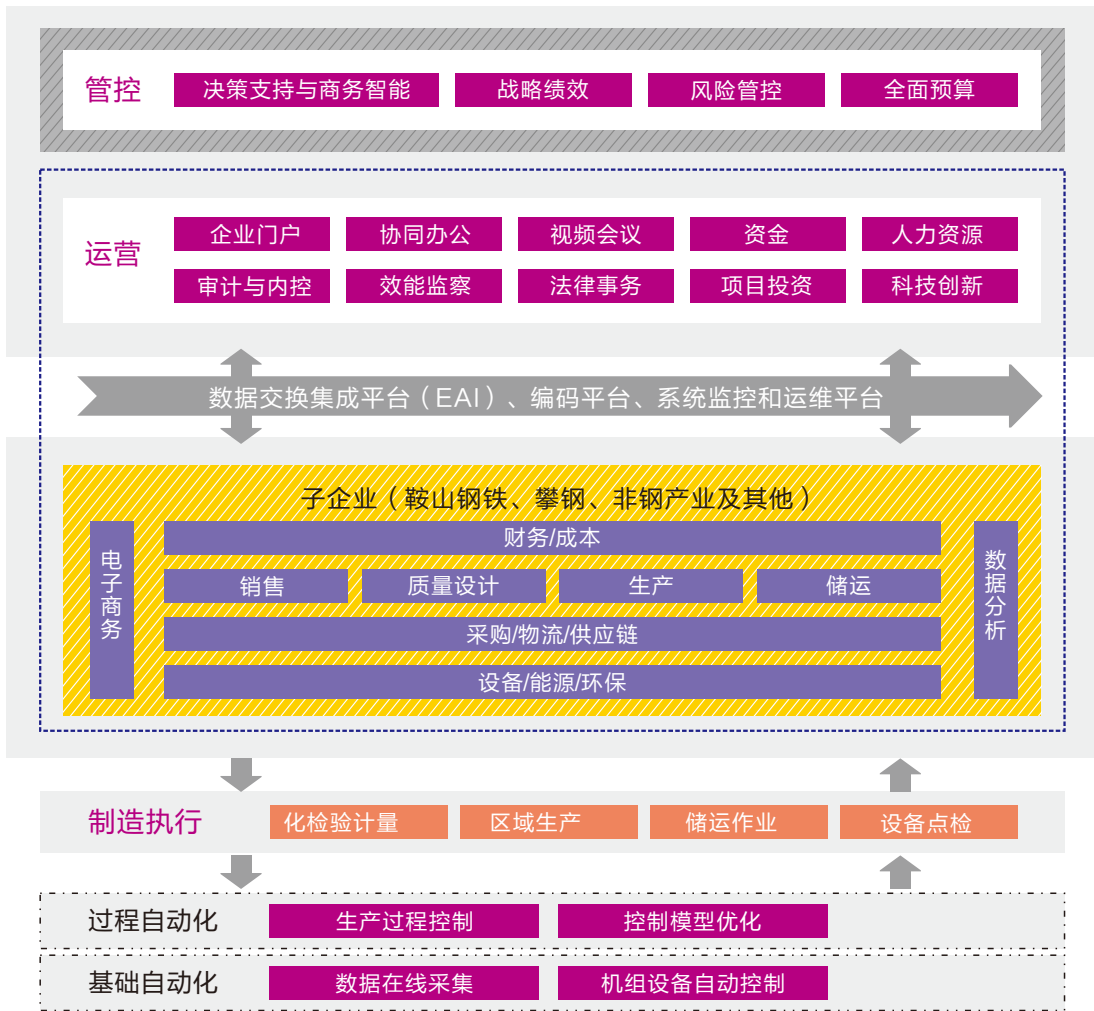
管控
决策支持与商务智能
战略绩效
风险管控
全面预算

运营
企业门户
协同办公
视频会议
资金
人力资源
审计与内控
效能监察
法律事务
项目投资
科技创新

数据交换集成平台（EAI）、编码平台、系统监控和运维平台

子企业（鞍山钢铁、攀钢、非钢产业及其他）

电子商务

财务/成本
销售
质量设计
生产
储运
采购/物流/供应链
设备/能源/环保

数据分析

制造执行
化检验计量
区域生产
储运作业
设备点检

过程自动化
生产过程控制
控制模型优化

基础自动化
数据在线采集
机组设备自动控制